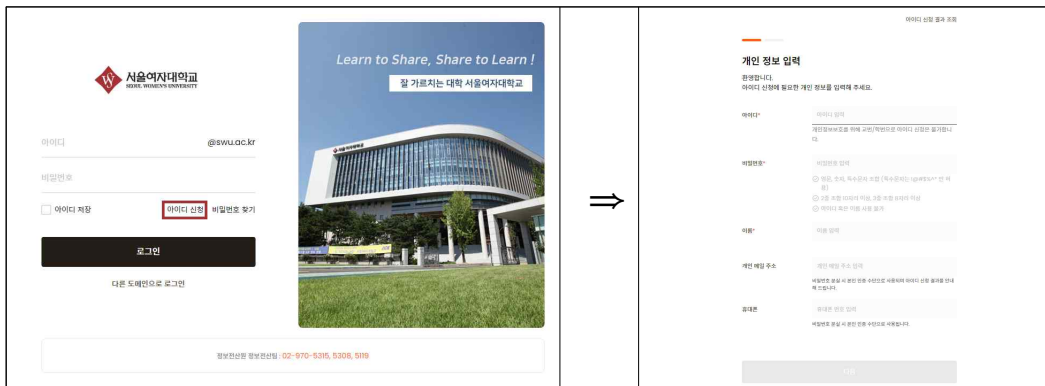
서울여자대학교
SEOUL WOMEN'S UNIVERSITY

아이디

@swu.ac.kr

비밀번호

아이디 저장

아이디 신청

비밀번호 찾기

로그인

다른 도메인으로 로그인

Learn to Share, Share to Learn !

잘 가르치는 대학 서울여자대학교

정보전산원 정보전산팀 : 02-970-5315, 5308, 5119

⟹

아이디 신청 결과 조회

개인 정보 입력

환영합니다.
아이디 신청에 필요한 개인 정보를 입력해 주세요.

아이디*

아이디 입력

개인정보보호를 위해 교번/학번으로 아이디 신청은 불가합니다.

비밀번호*

비밀번호 입력

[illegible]

이름*

이름 입력

개인 메일 주소

개인 메일 주소 입력

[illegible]

휴대폰

휴대폰 번호 입력

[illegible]

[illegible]